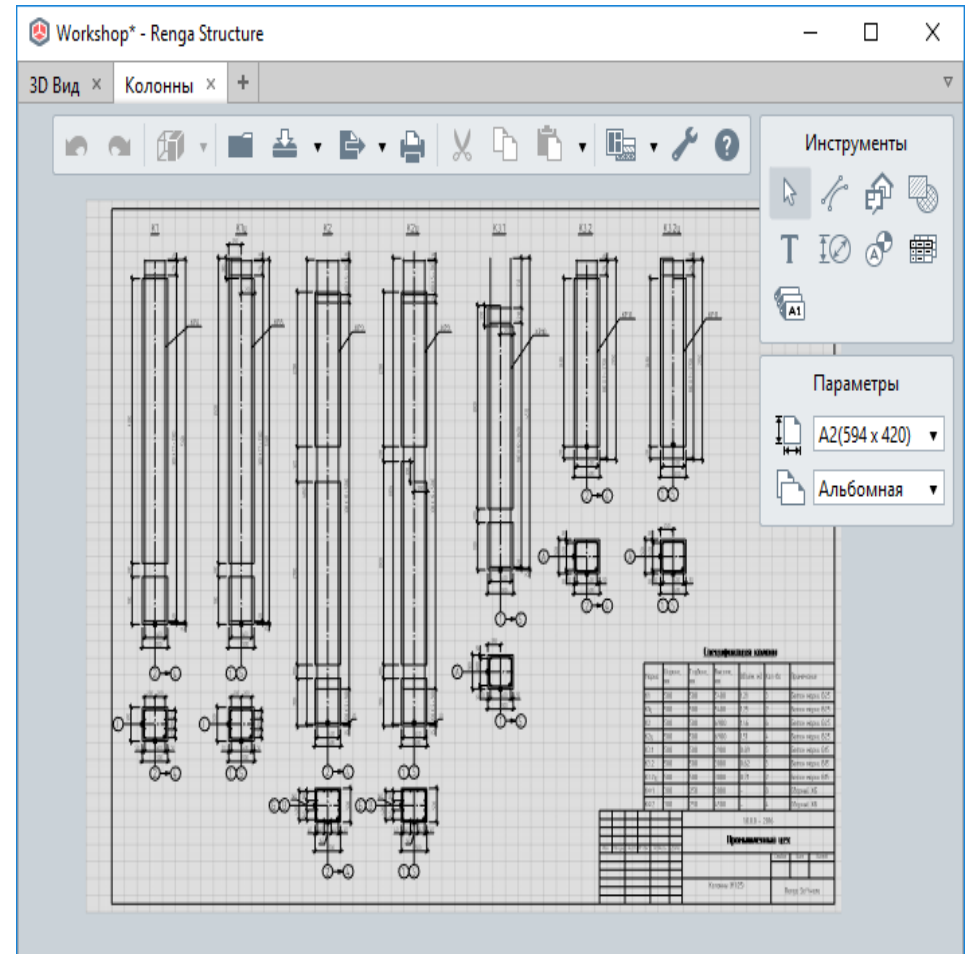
Workshop* - Renga Structure

3D Вид ×   Колонны ×   +

Инструменты

Параметры

A2(594 x 420)

Альбомная

К1   К1а   К2   К2а   К3.1   К3.2   К3.2а

Спецификация колонн

Промышленный цех

Колонны ЖБ25

Renga Software